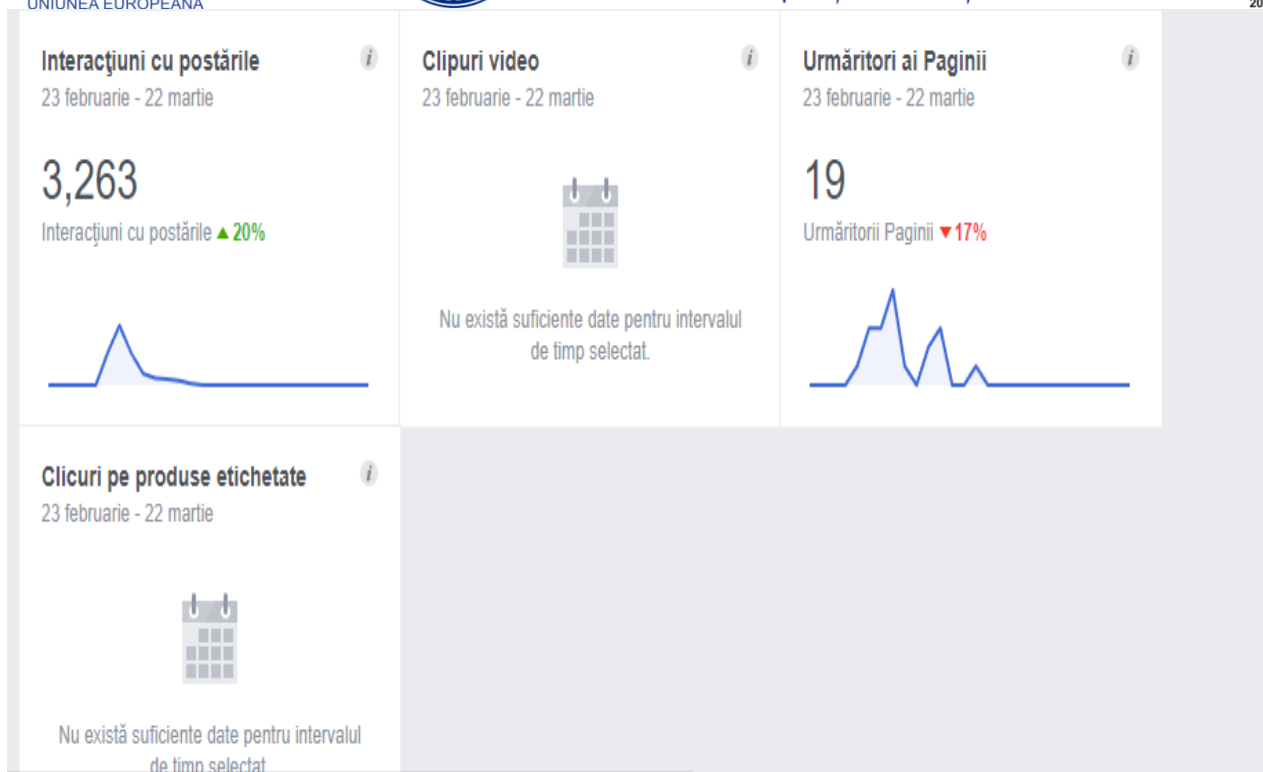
UNIUNEA EUROPEANĂ

20

Interacţiuni cu postările
23 februarie - 22 martie

3,263

Interacţiuni cu postările ▲20%

Clipuri video
23 februarie - 22 martie

Nu există suficiente date pentru intervalul de timp selectat.

Urmăritori ai Paginii
23 februarie - 22 martie

19

Urmăritorii Paginii ▼17%

Clicuri pe produse etichetate
23 februarie - 22 martie

Nu există suficiente date pentru intervalul de timp selectat.